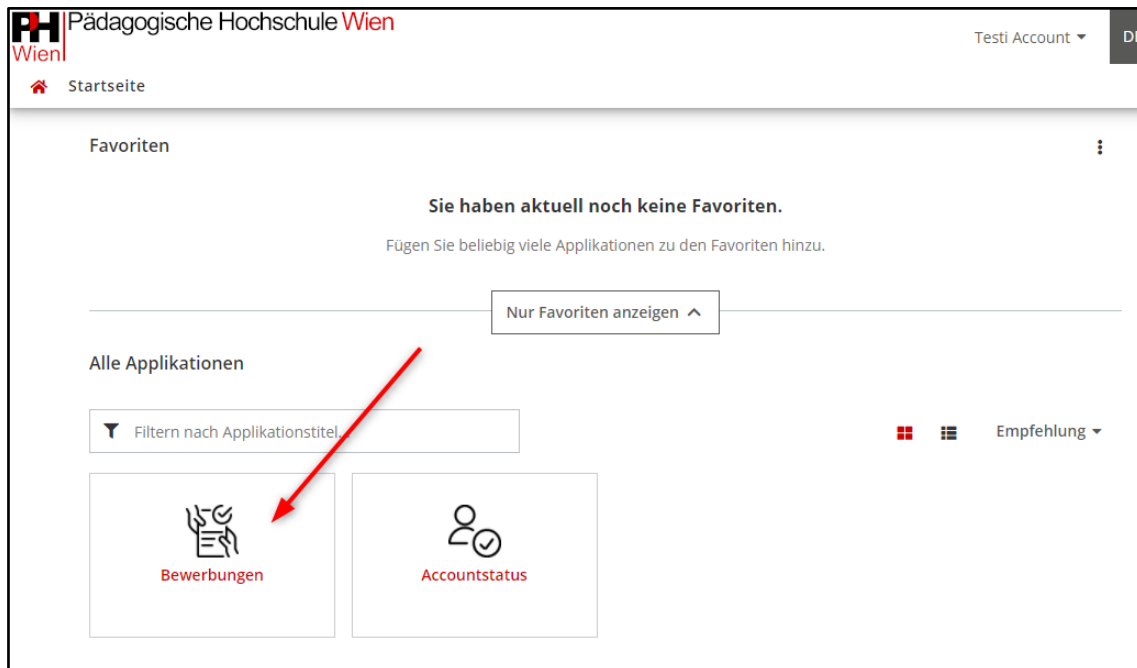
PH Wien Pädagogische Hochschule Wien

Testi Account

Startseite

Favoriten

Sie haben aktuell noch keine Favoriten.

Fügen Sie beliebig viele Applikationen zu den Favoriten hinzu.

Nur Favoriten anzeigen

Alle Applikationen

Filtern nach Applikationstitel...

Empfehlung

Bewerbungen

Accountstatus